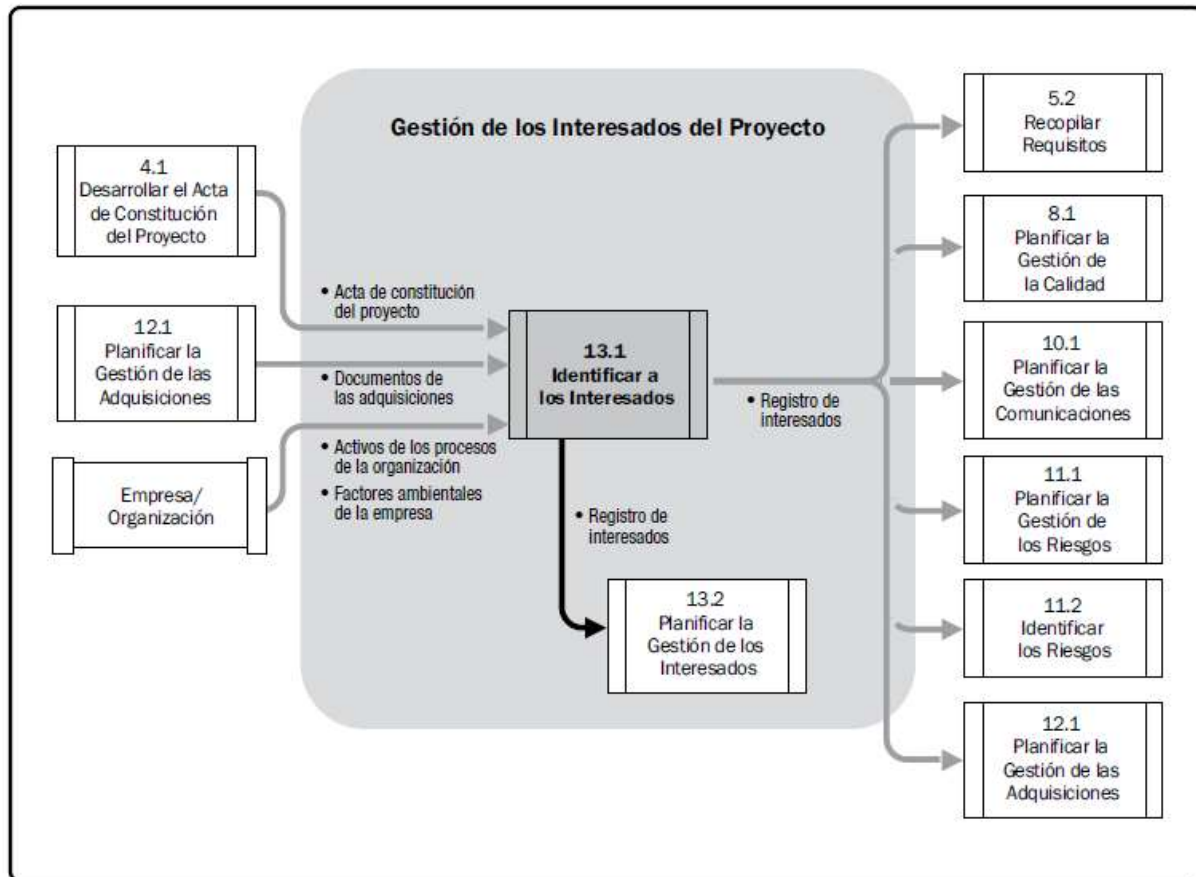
Gestión de los Interesados del Proyecto

4.1
Desarrollar el Acta de Constitución del Proyecto

12.1
Planificar la Gestión de las Adquisiciones

Empresa/ Organización

• Acta de constitución del proyecto

• Documentos de las adquisiciones

• Activos de los procesos de la organización
• Factores ambientales de la empresa

13.1
Identificar a los Interesados

• Registro de interesados

• Registro de interesados

13.2
Planificar la Gestión de los Interesados

5.2
Recopilar Requisitos

8.1
Planificar la Gestión de la Calidad

10.1
Planificar la Gestión de las Comunicaciones

11.1
Planificar la Gestión de los Riesgos

11.2
Identificar los Riesgos

12.1
Planificar la Gestión de las Adquisiciones